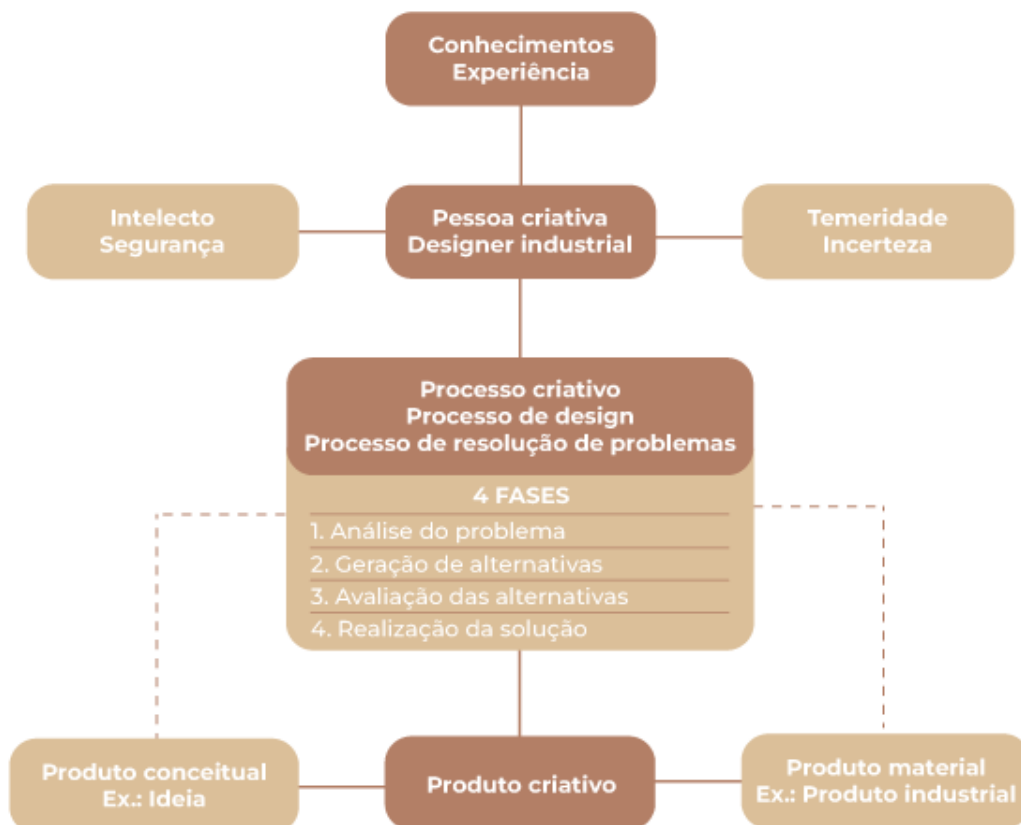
Conhecimentos
Experiência

Intelecto
Segurança

Pessoa criativa
Designer industrial

Temeridade
Incerteza

Processo criativo
Processo de design
Processo de resolução de problemas

4 FASES
1. Análise do problema
2. Geração de alternativas
3. Avaliação das alternativas
4. Realização da solução

Produto conceitual
Ex.: Ideia

Produto criativo

Produto material
Ex.: Produto industrial